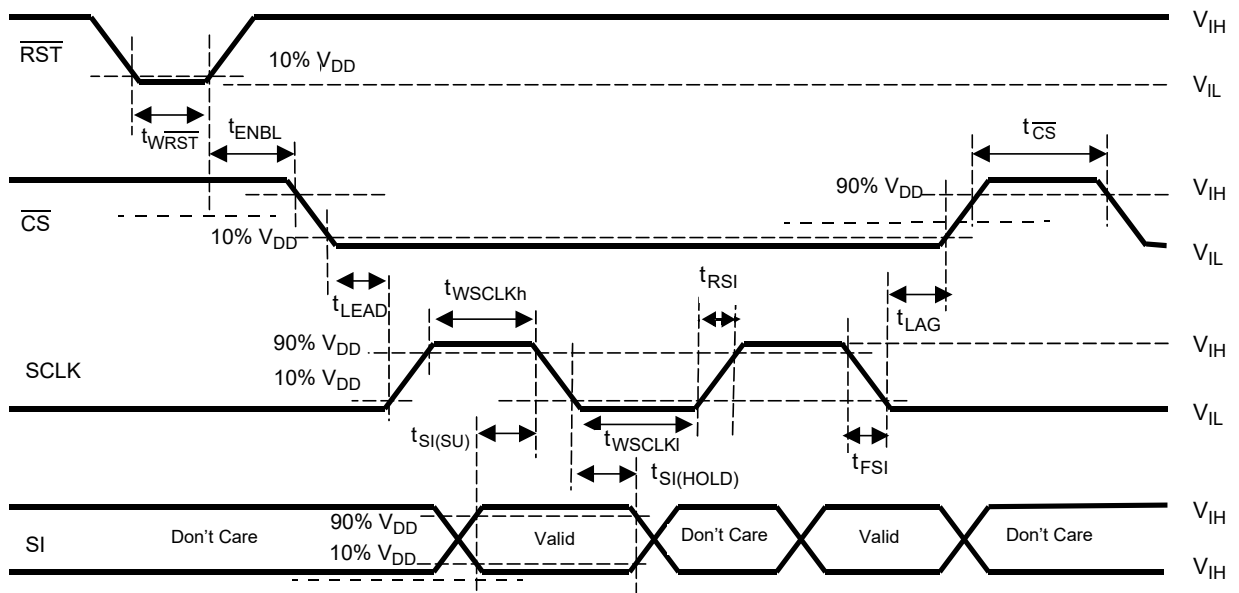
$\overline{RST}$

$V_{IH}$

10% $V_{DD}$

$V_{IL}$

$t_{W\overline{RST}}$

$t_{ENBL}$

$t_{\overline{CS}}$

90% $V_{DD}$

$V_{IH}$

$\overline{CS}$

10% $V_{DD}$

$V_{IL}$

$t_{LEAD}$

$t_{WSCLKh}$

$t_{RSI}$

$t_{LAG}$

90% $V_{DD}$

$V_{IH}$

SCLK

10% $V_{DD}$

$V_{IL}$

$t_{SI(SU)}$

$t_{WSCLKl}$

$t_{SI(HOLD)}$

$t_{FSI}$

90% $V_{DD}$

$V_{IH}$

SI

Don't Care

Valid

Don't Care

Valid

Don't Care

10% $V_{DD}$

$V_{IH}$